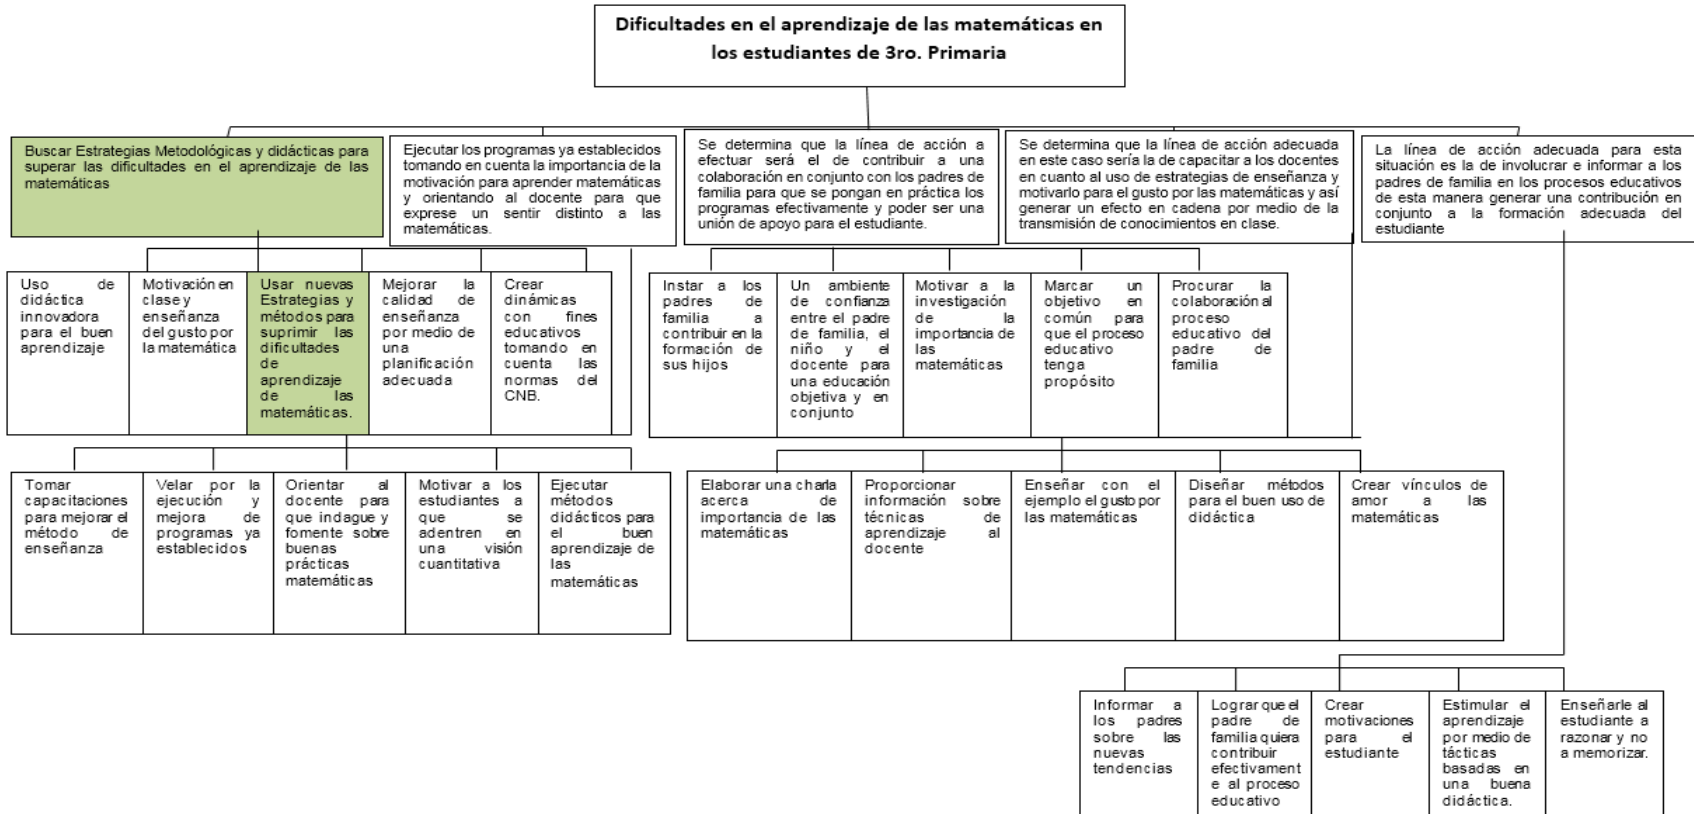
Dificultades en el aprendizaje de las matemáticas en los estudiantes de 3ro. Primaria

Buscar Estrategias Metodológicas y didácticas para superar las dificultades en el aprendizaje de las matemáticas

Ejecutar los programas ya establecidos tomando en cuenta la importancia de la motivación para aprender matemáticas y orientando al docente para que exprese un sentir distinto a las matemáticas.

Se determina que la línea de acción a efectuar será el de contribuir a una colaboración en conjunto con los padres de familia para que se pongan en práctica los programas efectivamente y poder ser una unión de apoyo para el estudiante.

Se determina que la línea de acción adecuada en este caso sería la de capacitar a los docentes en cuanto al uso de estrategias de enseñanza y motivarlo para el gusto por las matemáticas y así generar un efecto en cadena por medio de la transmisión de conocimientos en clase.

La línea de acción adecuada para esta situación es la de involucrar e informar a los padres de familia en los procesos educativos de esta manera generar una contribución en conjunto a la formación adecuada del estudiante

Uso de didáctica innovadora para el buen aprendizaje

Motivación en clase y enseñanza del gusto por la matemática

Usar nuevas Estrategias y métodos para suprimir las dificultades de aprendizaje de las matemáticas.

Mejorar la calidad de enseñanza por medio de una planificación adecuada

Crear dinámicas con fines educativos tomando en cuenta las normas del CNB.

Instar a los padres de familia a contribuir en la formación de sus hijos

Un ambiente de confianza entre el padre de familia, el niño y el docente para una educación objetiva y en conjunto

Motivar a la investigación de la importancia de las matemáticas

Marcar un objetivo en común para que el proceso educativo tenga propósito

Procurar la colaboración al proceso educativo del padre de familia

Tomar capacitaciones para mejorar el método de enseñanza

Velar por la ejecución y mejora de programas ya establecidos

Orientar al docente para que indague y fomente sobre buenas prácticas matemáticas

Motivar a los estudiantes a que se adentren en una visión cuantitativa

Ejecutar métodos didácticos para el buen aprendizaje de las matemáticas

Elaborar una charla acerca de importancia de las matemáticas

Proporcionar información sobre técnicas de aprendizaje al docente

Enseñar con el ejemplo el gusto por las matemáticas

Diseñar métodos para el buen uso de didáctica

Crear vínculos de amor a las matemáticas

Informar a los padres sobre las nuevas tendencias

Lograr que el padre de familia quiera contribuir efectivamente al proceso educativo

Crear motivaciones para el estudiante

Estimular el aprendizaje por medio de tácticas basadas en una buena didáctica.

Enseñarle al estudiante a razonar y no a memorizar.